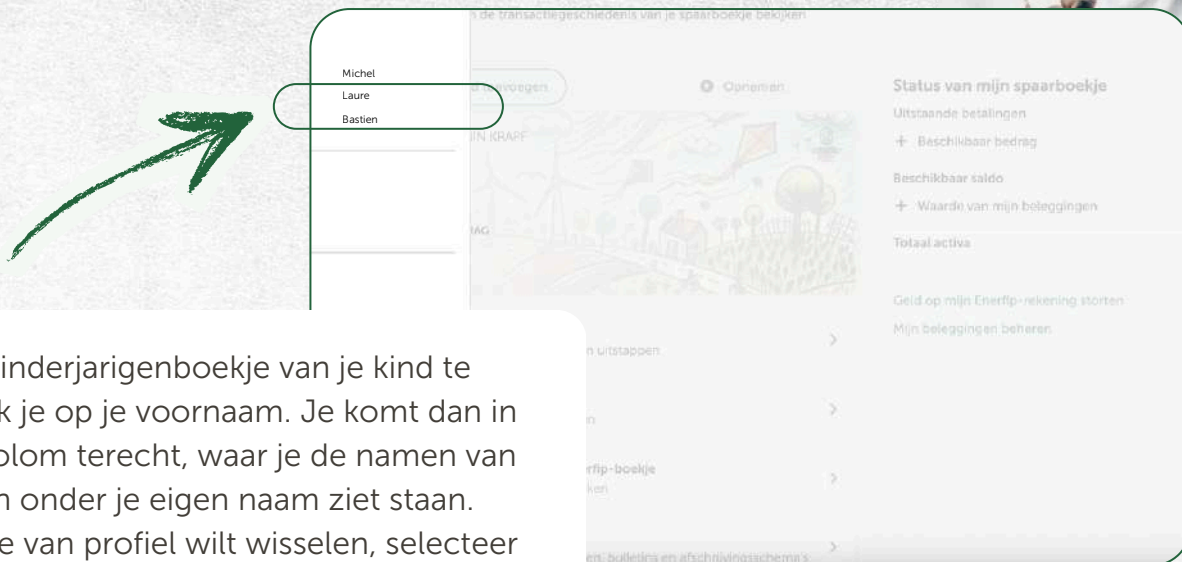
n de transactiegeschiedenis van je spaarboekje bekijken

Michel
Laure
Bastien

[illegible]d toevoegen

Opnemen

Status van mijn spaarboekje

Uitstaande betalingen

+ Beschikbaar bedrag

Beschikbaar saldo

+ Waarde van mijn beleggingen

Totaal activa

Geld op mijn Enerfip-rekening storten

Mijn beleggingen beheren

IN KRAFF

IAG

n uitstappen

n

erfip-boekje

ken

en: bulletins en afschrijvingsschema's

inderjarigenboekje van je kind te k je op je voornaam. Je komt dan in olom terecht, waar je de namen van n onder je eigen naam ziet staan. e van profiel wilt wisselen, selecteer